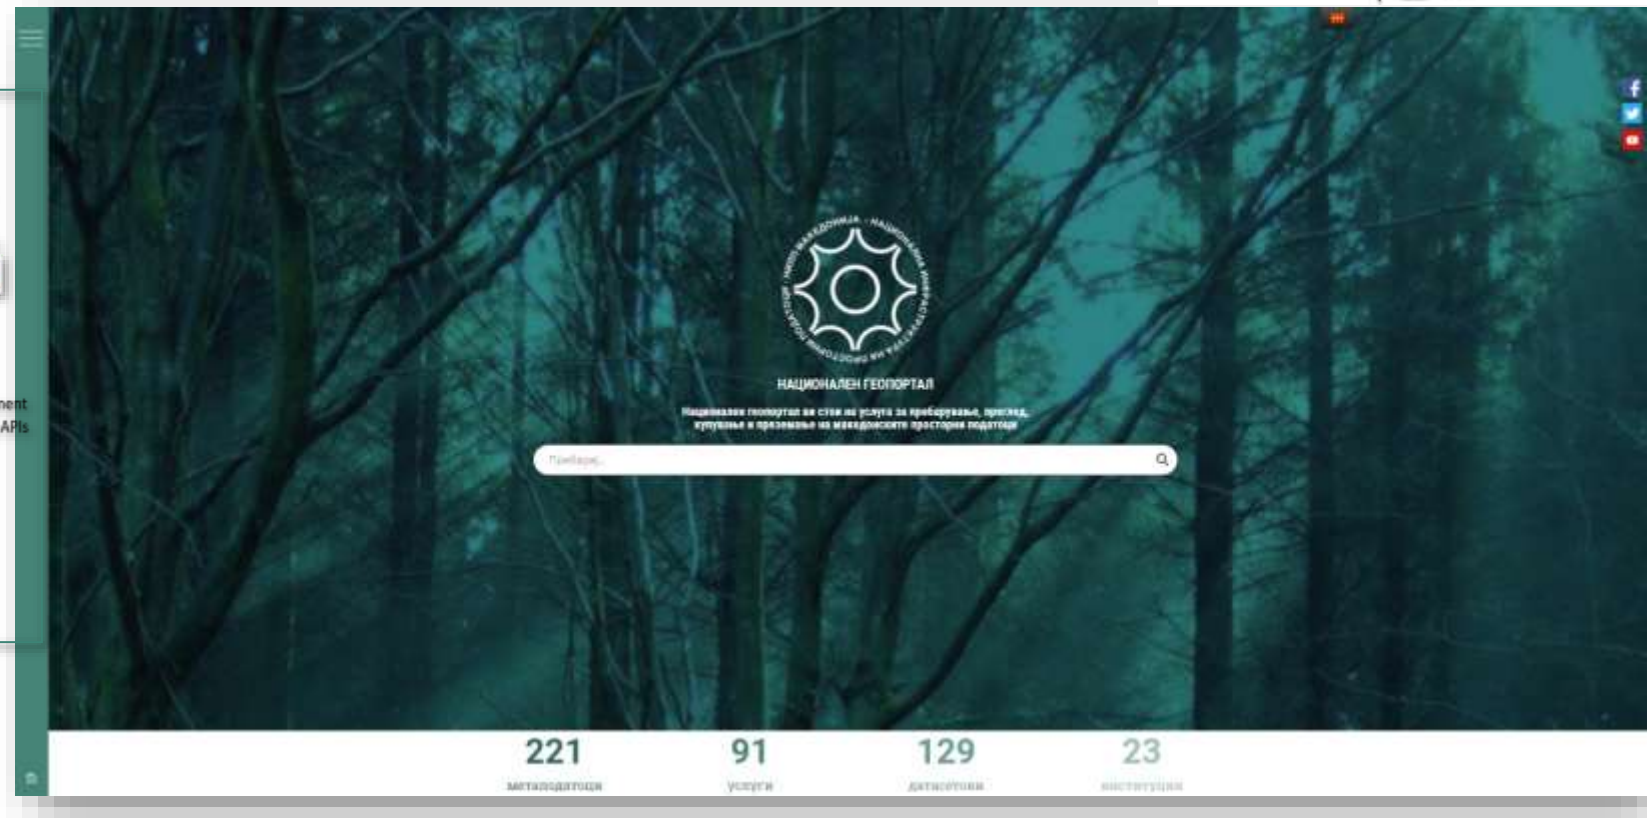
nent
APIs

НАЦИОНАЛЕН ГЕОПОРТАЛ

Национален геопортал ви стои на услуга за пребарување, преглед, купување и преземање на македонските просторни податоци

Пребарај...

221
метаподатоци

91
услуги

129
датасетови

23
институции